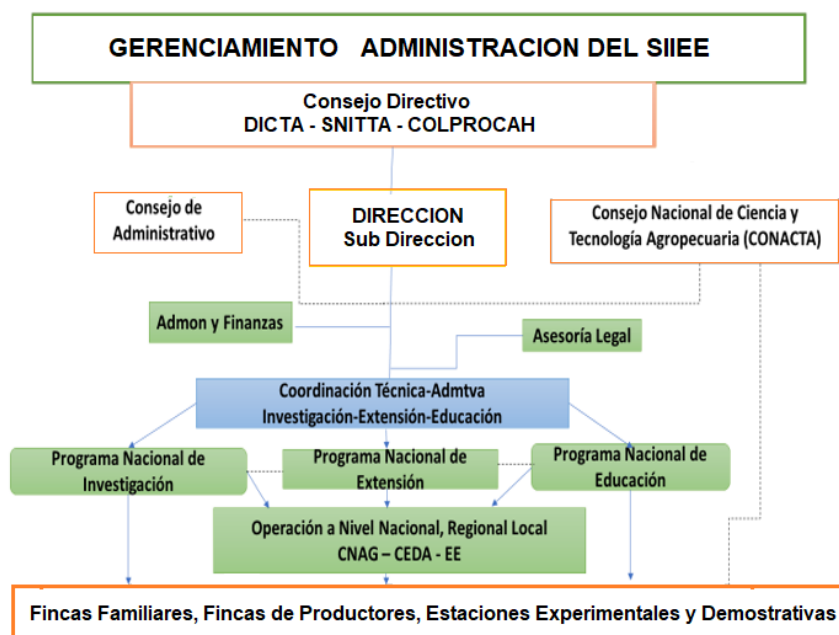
GERENCIAMIENTO ADMINISTRACION DEL SIIEE

Consejo Directivo
DICTA - SNITTA - COLPROCAH

Consejo de Administrativo

DIRECCION
Sub Direccion

Consejo Nacional de Ciencia y Tecnología Agropecuaria (CONACTA)

Admon y Finanzas

Asesoría Legal

Coordinación Técnica-Admtva
Investigación-Extensión-Educación

Programa Nacional de Investigación

Programa Nacional de Extensión

Programa Nacional de Educación

Operación a Nivel Nacional, Regional Local
CNAG – CEDA - EE

Fincas Familiares, Fincas de Productores, Estaciones Experimentales y Demostrativas